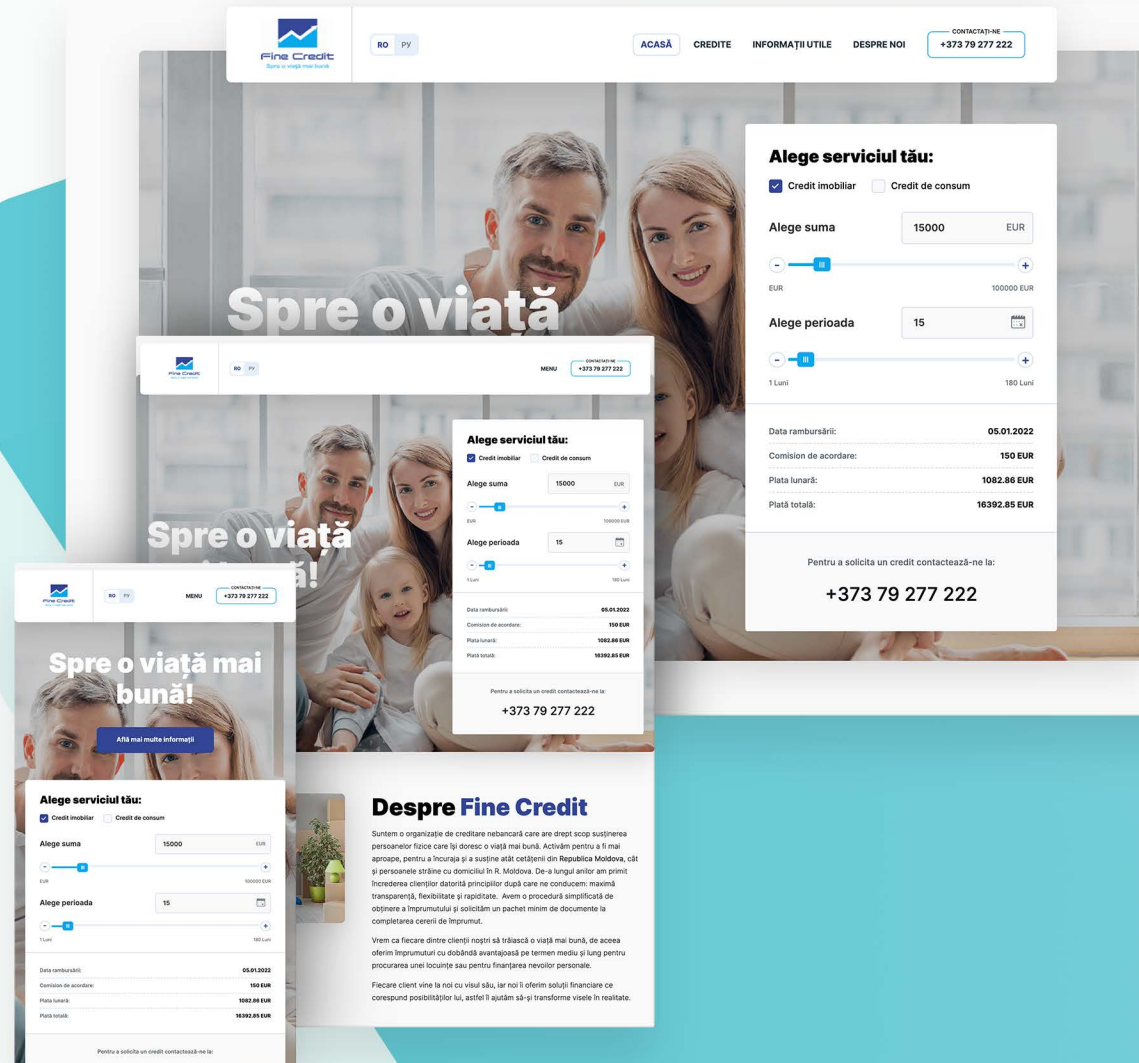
Fine Credit
Spre o viață mai bună

RO РУ

ACASĂ CREDITE INFORMAȚII UTILE DESPRE NOI

CONTACTAȚI-NE
+373 79 277 222

Spre o viață

Alege serviciul tău:
Credit imobiliar Credit de consum
Alege suma 15000 EUR
EUR 100000 EUR
Alege perioada 15
1 Luni 180 Luni

| Data rambursării: | 05.01.2022 |
|---|---|
| Comision de acordare: | 150 EUR |
| Plata lunară: | 1082.86 EUR |
| Plată totală: | 16392.85 EUR |

Pentru a solicita un credit contactează-ne la:
+373 79 277 222

Fine Credit
RO РУ
MENU
CONTACTAȚI-NE
+373 79 277 222

Spre o viață
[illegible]ună!

Alege serviciul tău:
Credit imobiliar Credit de consum
Alege suma 15000 EUR
EUR 100000 EUR
Alege perioada 15
1 Luni 180 Luni

| Data rambursării: | 05.01.2022 |
|---|---|
| Comision de acordare: | 150 EUR |
| Plata lunară: | 1082.86 EUR |
| Plată totală: | 16392.85 EUR |

Pentru a solicita un credit contactează-ne la:
+373 79 277 222

Fine Credit
RO РУ
MENU
CONTACTAȚI-NE
+373 79 277 222

Spre o viață mai bună!

Află mai multe informații

Alege serviciul tău:
Credit imobiliar Credit de consum
Alege suma 15000 EUR
EUR 100000 EUR
Alege perioada 15
1 Luni 180 Luni

| Data rambursării: | 05.01.2022 |
|---|---|
| Comision de acordare: | 150 EUR |
| Plata lunară: | 1082.86 EUR |
| Plată totală: | 16392.85 EUR |

Pentru a solicita un credit contactează-ne la:

Despre Fine Credit

Suntem o organizație de creditare nebancară care are drept scop susținerea persoanelor fizice care își doresc o viață mai bună. Activăm pentru a fi mai aproape, pentru a încuraja și a susține atât cetățenii din Republica Moldova, cât și persoanele străine cu domiciliul în R. Moldova. De-a lungul anilor am primit încrederea clienților datorită principiilor după care ne conducem: maximă transparență, flexibilitate și rapiditate. Avem o procedură simplificată de obținere a împrumutului și solicităm un pachet minim de documente la completarea cererii de împrumut.

Vrem ca fiecare dintre clienții noștri să trăiască o viață mai bună, de aceea oferim împrumuturi cu dobândă avantajoasă pe termen mediu și lung pentru procurarea unei locuințe sau pentru finanțarea nevoilor personale.

Fiecare client vine la noi cu visul său, iar noi îi oferim soluții financiare ce corespund posibilităților lui, astfel îl ajutăm să-și transforme visele în realitate.